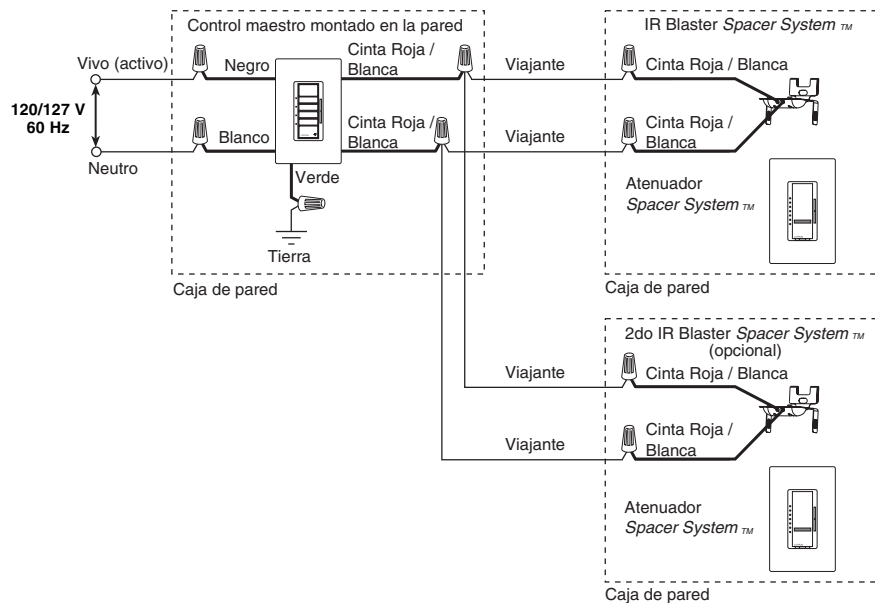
Control maestro montado en la pared

Vivo (activo)

Negro

Cinta Roja / Blanca

120/127 V 60 Hz

Blanco

Cinta Roja / Blanca

Neutro

Verde

Tierra

Caja de pared

IR Blaster *Spacer System* TM

Viajante

Cinta Roja / Blanca

Viajante

Cinta Roja / Blanca

Atenuador *Spacer System* TM

Caja de pared

2do IR Blaster *Spacer System* TM (opcional)

Viajante

Cinta Roja / Blanca

Viajante

Cinta Roja / Blanca

Atenuador *Spacer System* TM

Caja de pared